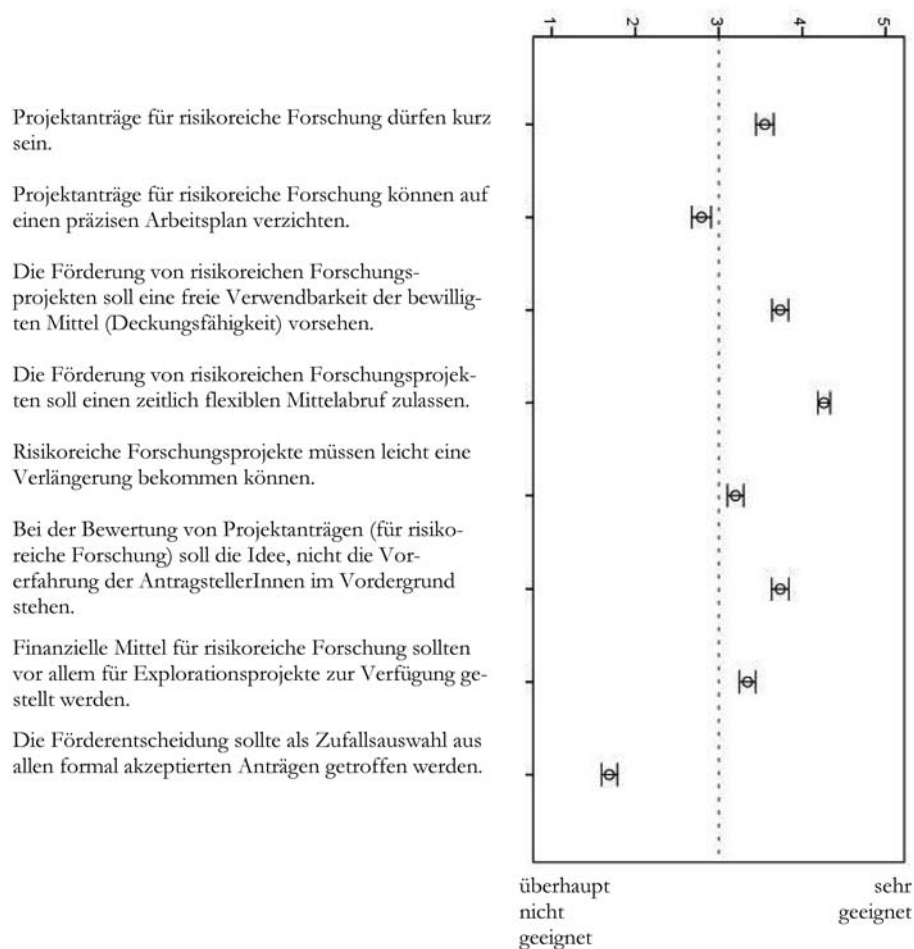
1
2
3
4
5

Projektanträge für risikoreiche Forschung dürfen kurz sein.

Projektanträge für risikoreiche Forschung können auf einen präzisen Arbeitsplan verzichten.

Die Förderung von risikoreichen Forschungsprojekten soll eine freie Verwendbarkeit der bewilligten Mittel (Deckungsfähigkeit) vorsehen.

Die Förderung von risikoreichen Forschungsprojekten soll einen zeitlich flexiblen Mittelabruf zulassen.

Risikoreiche Forschungsprojekte müssen leicht eine Verlängerung bekommen können.

Bei der Bewertung von Projektanträgen (für risikoreiche Forschung) soll die Idee, nicht die Vorerfahrung der AntragstellerInnen im Vordergrund stehen.

Finanzielle Mittel für risikoreiche Forschung sollten vor allem für Explorationsprojekte zur Verfügung gestellt werden.

Die Förderentscheidung sollte als Zufallsauswahl aus allen formal akzeptierten Anträgen getroffen werden.

überhaupt nicht geeignet

sehr geeignet